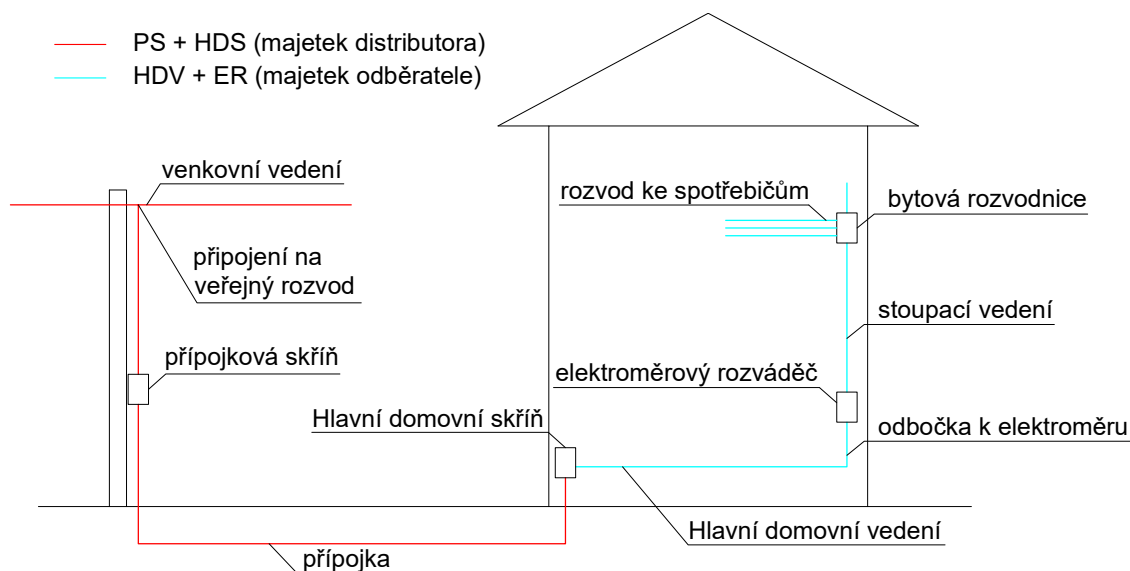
PS + HDS (majetek distributora)
HDV + ER (majetek odběratele)

venkovní vedení

připojení na veřejný rozvod

přípojková skříň

rozvod ke spotřebičům

bytová rozvodnice

stoupací vedení

elektroměrový rozváděč

Hlavní domovní skříň

odbočka k elektroměru

Hlavní domovní vedení

přípojka